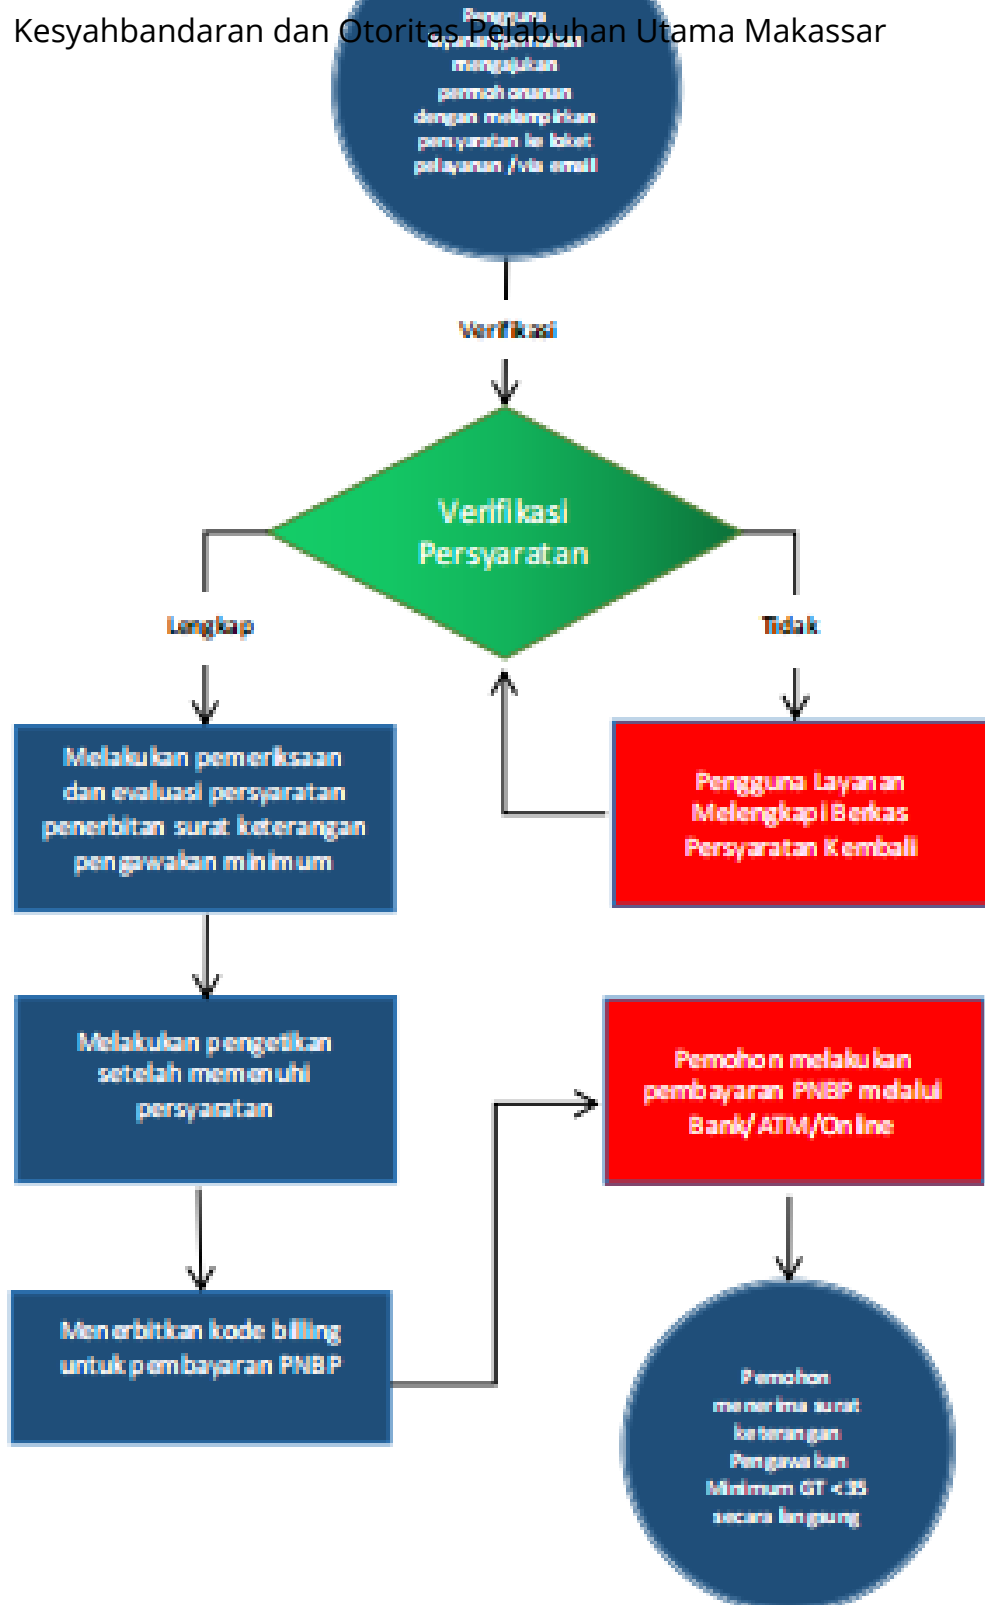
Kesyahbandaran dan Otoritas Pelabuhan Utama Makassar

Pengguna layanan/perusahaan mengajukan permohonan dengan melampirkan persyaratan ke loket pelayanan /via email

Verifikasi

Verifikasi Persyaratan

Lengkap

Tidak

Melakukan pemeriksaan dan evaluasi persyaratan penerbitan surat keterangan pengawakan minimum

Pengguna Layanan Melengkapi Berkas Persyaratan Kembali

Melakukan pengetikan setelah memenuhi persyaratan

Pemohon melakukan pembayaran PNBP melalui Bank/ATM/Online

Menerbitkan kode billing untuk pembayaran PNBP

Pemohon menerima surat keterangan Pengawakan Minimum GT < 35 secara langsung